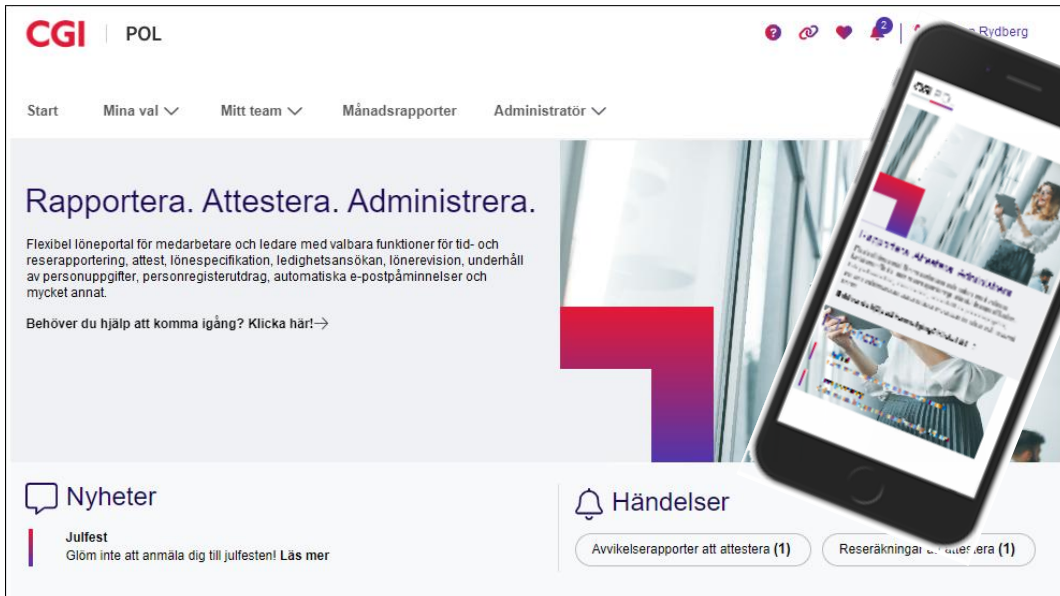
CGI | POL

2

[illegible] Rydberg

Start   Mina val   Mitt team   Månadsrapporter   Administratör

Rapportera. Attestera. Administrera.

Flexibel löneportal för medarbetare och ledare med valbara funktioner för tid- och reserapportering, attest, lönespecifikation, ledighetsansökan, lönerevision, underhåll av personuppgifter, personregisterutdrag, automatiska e-postpåminnelser och mycket annat.

Behöver du hjälp att komma igång? Klicka här!→

Nyheter

Julfest
Glöm inte att anmäla dig till julfesten! Läs mer

Händelser

Avvikelserapporter att attestera (1)

Reseräkningar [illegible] era (1)